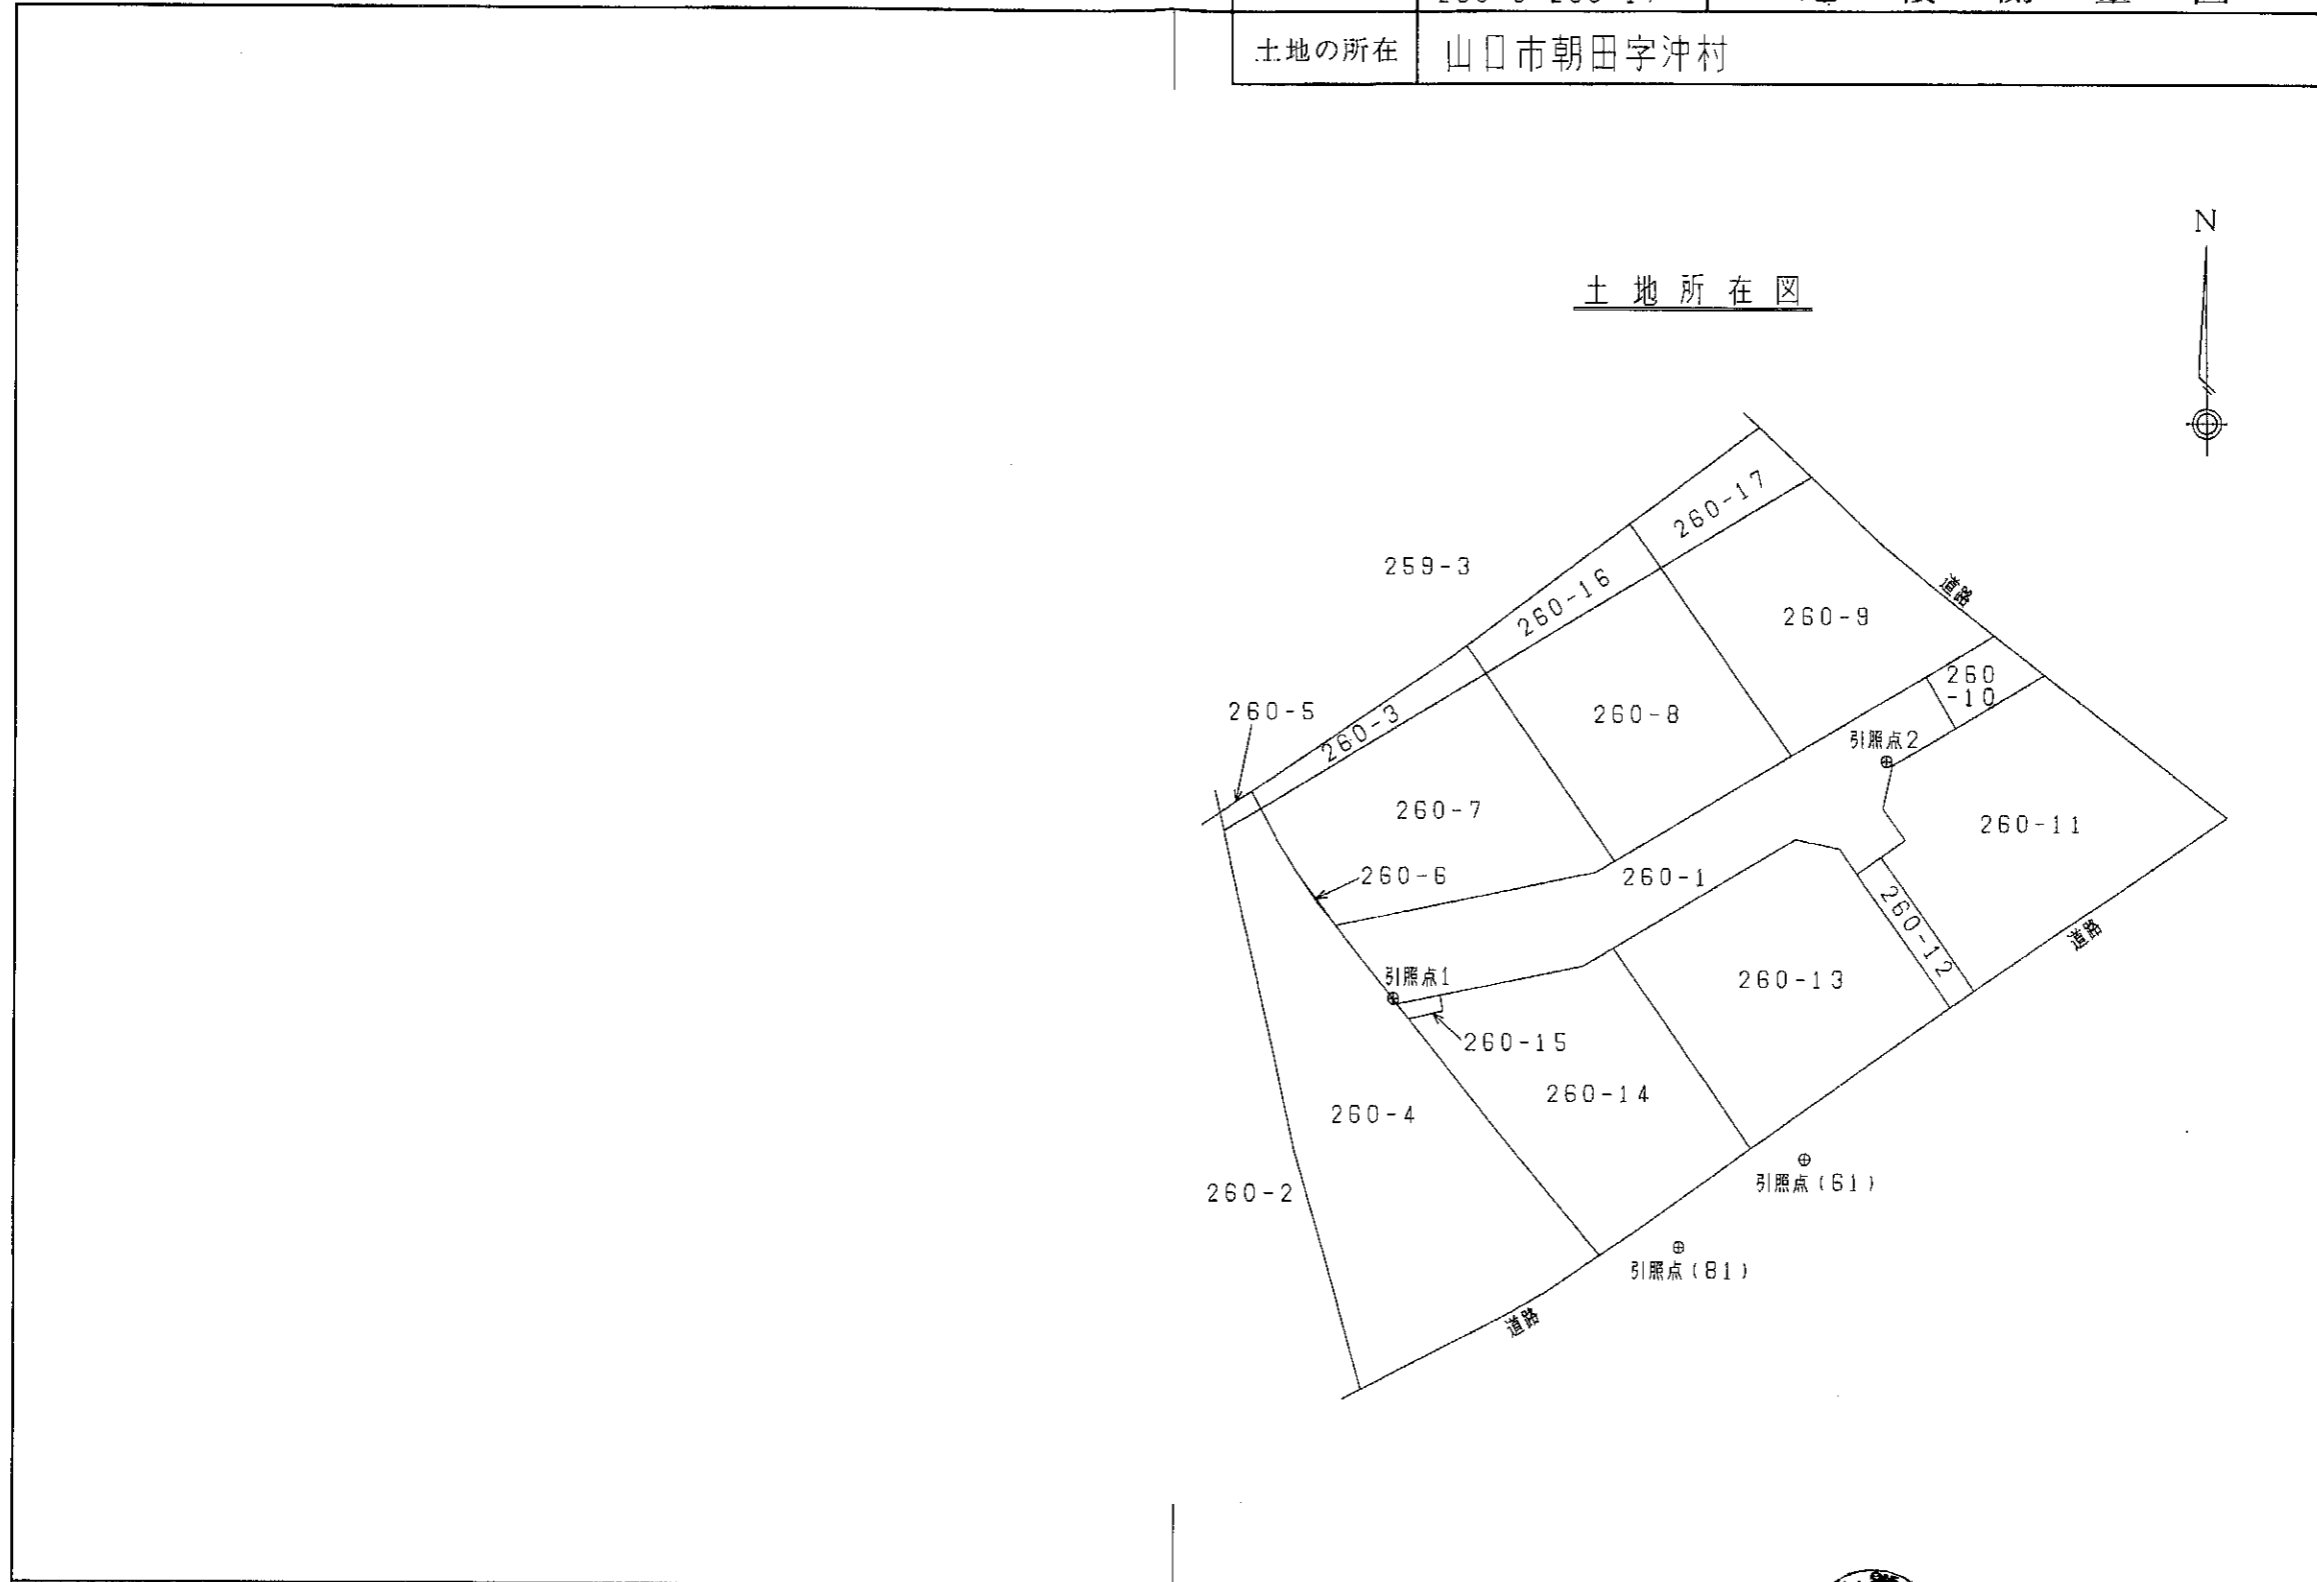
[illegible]

| 土地の所在 | 山口市朝田字沖村 |
|---|---|

土地所在図

N

259-3

260-17

260-16

260-9

260-8

260-10

260-5

260-3

260-7

引照点2

260-11

260-6

260-1

260-12

引照点1

260-13

260-15

260-14

260-4

260-2

引照点(61)

引照点(81)

道路

道路

道路